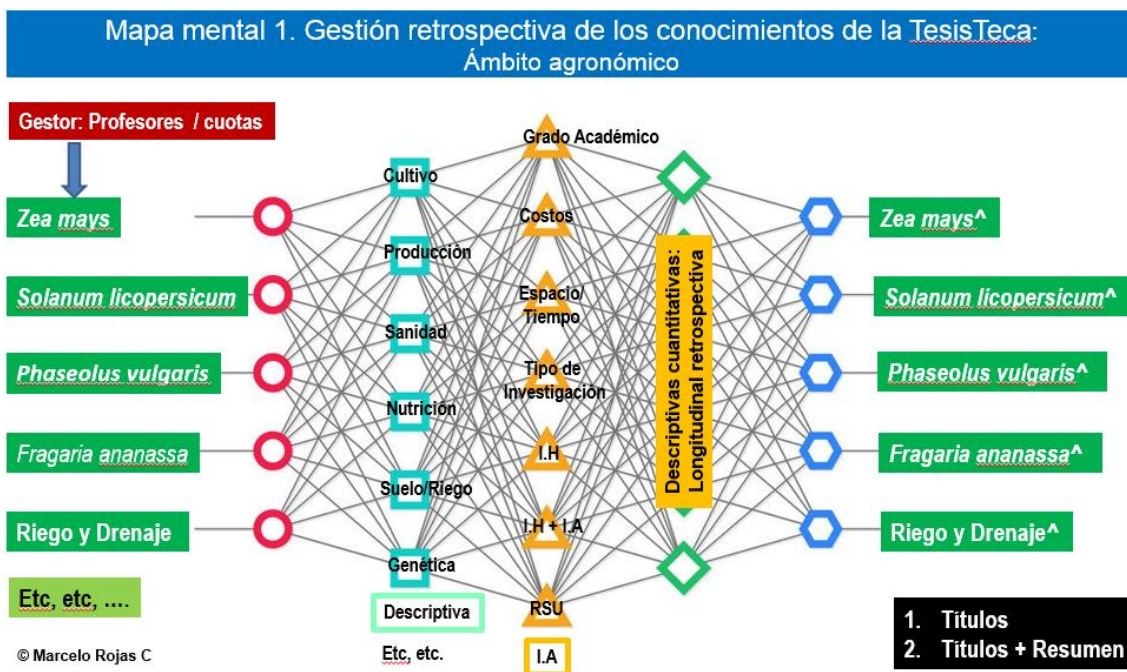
Mapa mental 1. Gestión retrospectiva de los conocimientos de la TesisTeca: Ámbito agronómico

Gestor: Profesores / cuotas

Zea mays

Solanum licopersicum

Phaseolus vulgaris

Fragaria ananassa

Riego y Drenaje

Etc, etc, ....

© Marcelo Rojas C

Cultivo

Producción

Sanidad

Nutrición

Suelo/Riego

Genética

Descriptiva

Etc, etc.

Grado Académico

Costos

Espacio/ Tiempo

Tipo de Investigación

I.H

I.H + I.A

RSU

I.A

Descriptivas cuantitativas: Longitudinal retrospectiva

Zea mays^

Solanum licopersicum^

Phaseolus vulgaris^

Fragaria ananassa^

Riego y Drenaje^

1. Títulos
2. Títulos + Resumen